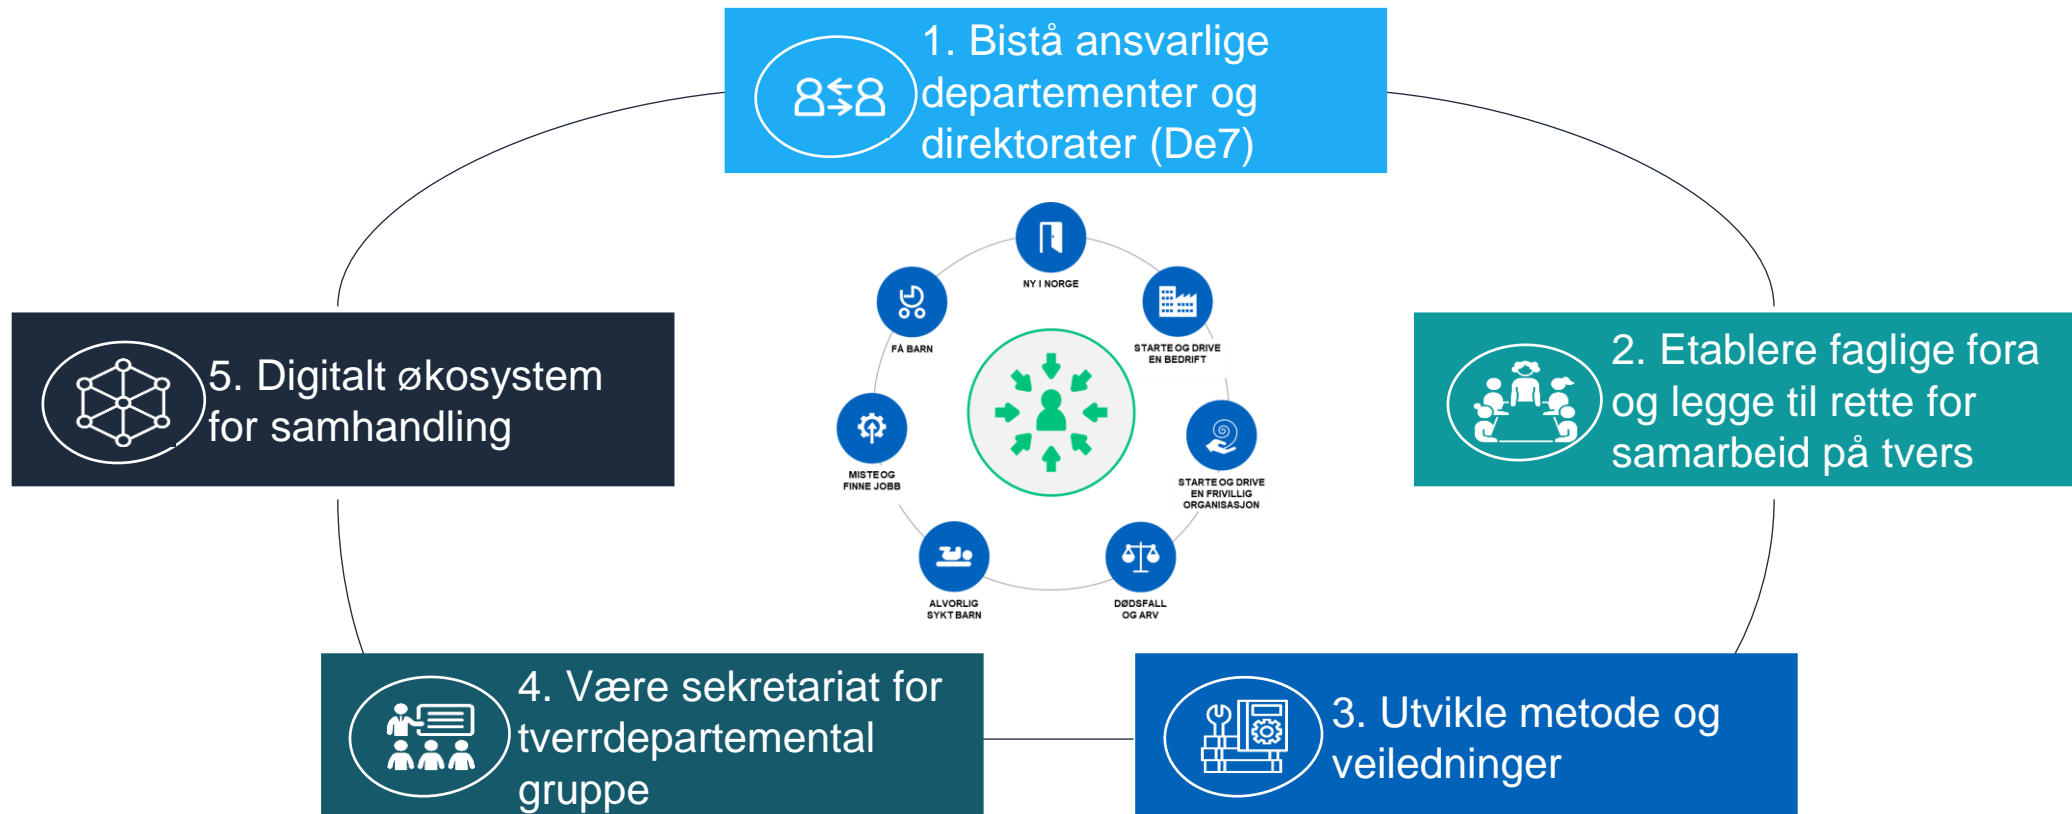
1. Bistå ansvarlige departementer og direktorater (De7)

NY I NORGE

STARTE OG DRIVE EN BEDRIFT

STARTE OG DRIVE EN FRIVILLIG ORGANISASJON

DØDSFALL OG ARV

ALVORLIG SYKT BARN

MISTE OG FINNE JOBB

FÅ BARN

5. Digitalt økosystem for samhandling

2. Etablere faglige fora og legge til rette for samarbeid på tvers

4. Være sekretariat for tverrdepartemental gruppe

3. Utvikle metode og veiledninger